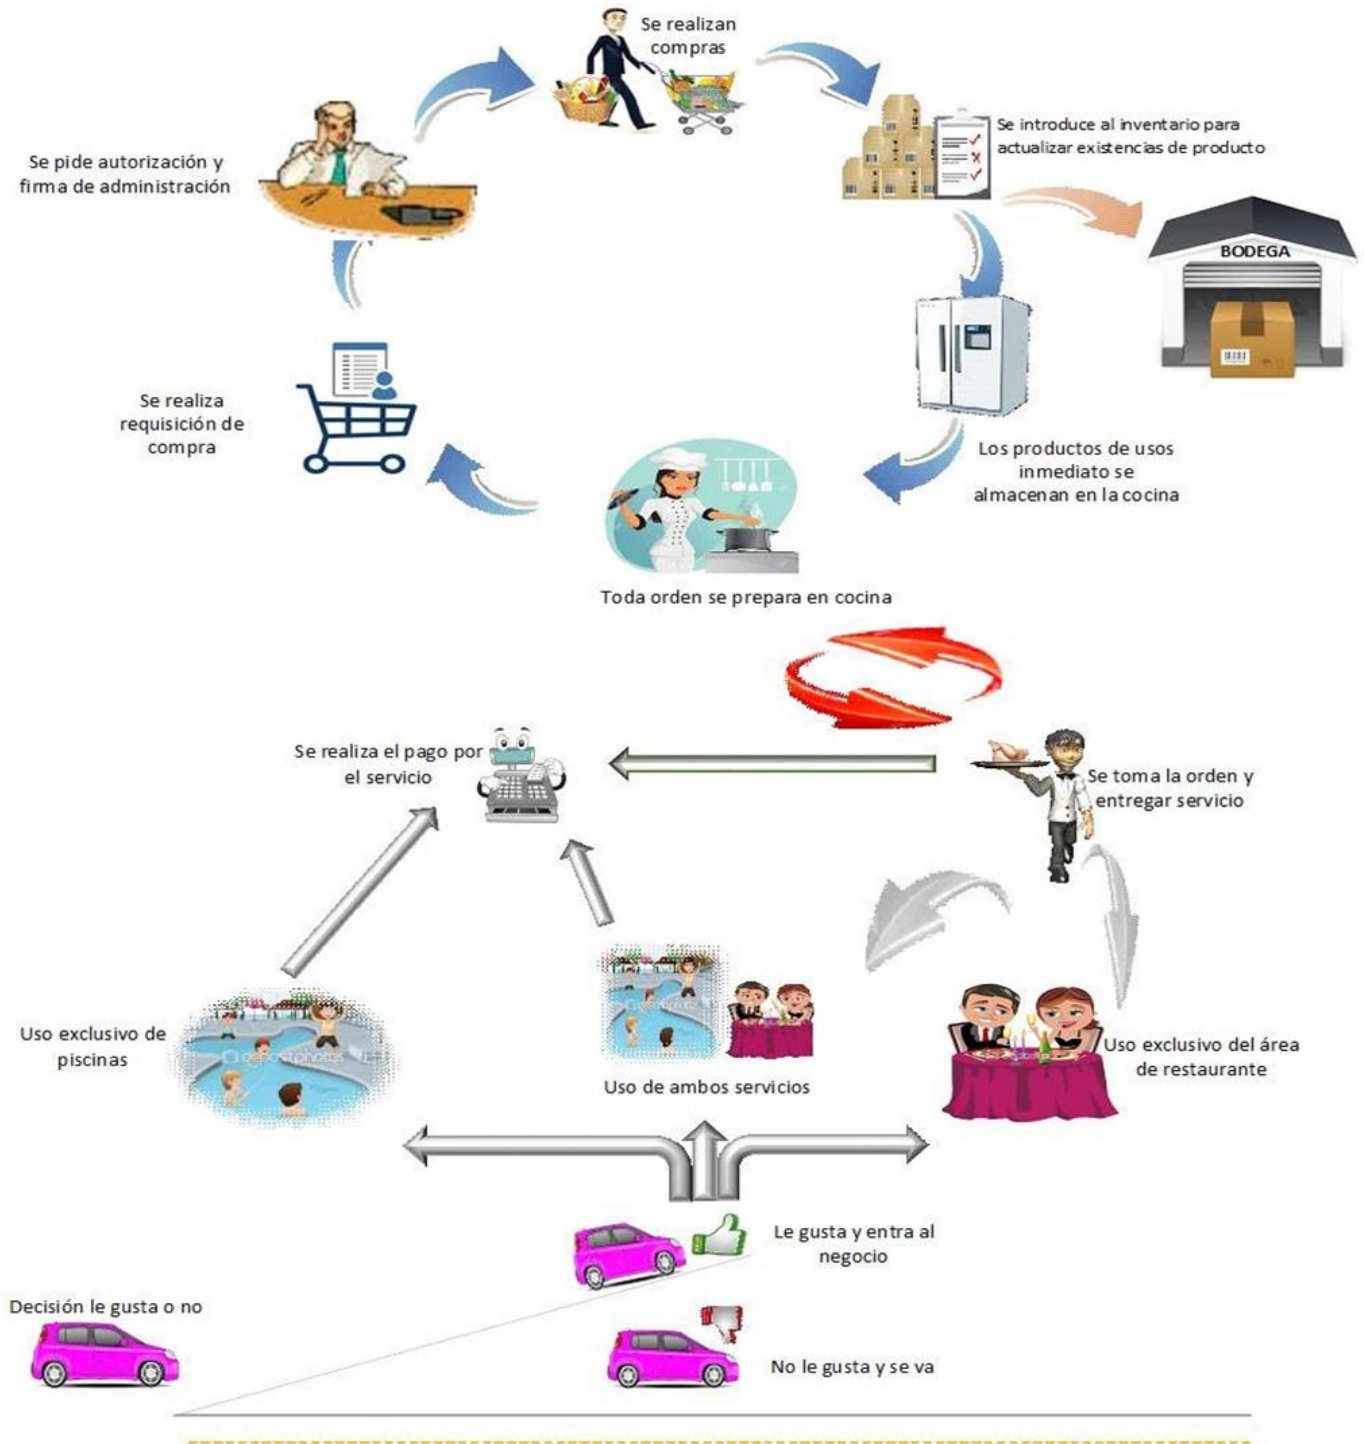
Se realizan compras

Se pide autorización y firma de administración

Se introduce al inventario para actualizar existencias de producto

BODEGA

Se realiza requisición de compra

Los productos de usos inmediato se almacenan en la cocina

Toda orden se prepara en cocina

Se realiza el pago por el servicio

Se toma la orden y entregar servicio

Uso exclusivo de piscinas

Uso de ambos servicios

Uso exclusivo del área de restaurante

Le gusta y entra al negocio

Decisión le gusta o no

No le gusta y se va